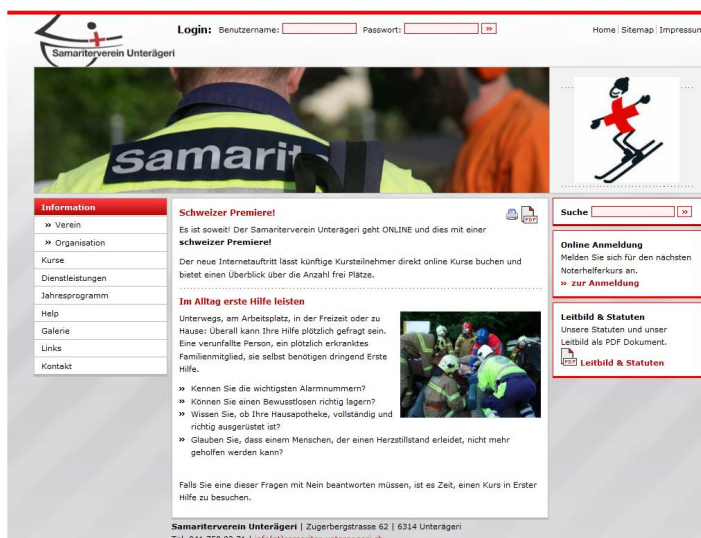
Samariterverein Unterägeri

Login: Benutzername: Passwort: »

Home | Sitemap | Impressum

samarit

Information
» Verein
» Organisation
Kurse
Dienstleistungen
Jahresprogramm
Help
Galerie
Links
Kontakt

Schweizer Premiere!

Es ist soweit! Der Samariterverein Unterägeri geht ONLINE und dies mit einer **schweizer Premiere!**

Der neue Internetauftritt lässt künftige Kursteilnehmer direkt online Kurse buchen und bietet einen Überblick über die Anzahl frei Plätze.

Im Alltag erste Hilfe leisten

Unterwegs, am Arbeitsplatz, in der Freizeit oder zu Hause: Überall kann Ihre Hilfe plötzlich gefragt sein. Eine verunfallte Person, ein plötzlich erkranktes Familienmitglied, sie selbst benötigen dringend Erste Hilfe.

» Kennen Sie die wichtigsten Alarmnummern?
» Können Sie einen Bewusstlosen richtig lagern?
» Wissen Sie, ob Ihre Hausapotheke, vollständig und richtig ausgerüstet ist?
» Glauben Sie, dass einem Menschen, der einen Herzstillstand erleidet, nicht mehr geholfen werden kann?

Falls Sie eine dieser Fragen mit Nein beantworten müssen, ist es Zeit, einen Kurs in Erster Hilfe zu besuchen.

Suche »

Online Anmeldung
Melden Sie sich für den nächsten Noterhelferkurs an.
» zur Anmeldung

Leitbild & Statuten
Unsere Statuten und unser Leitbild als PDF Dokument.
PDF Leitbild & Statuten

**Samariterverein Unterägeri** | Zugerbergstrasse 62 | 6314 Unterägeri
Tel. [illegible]